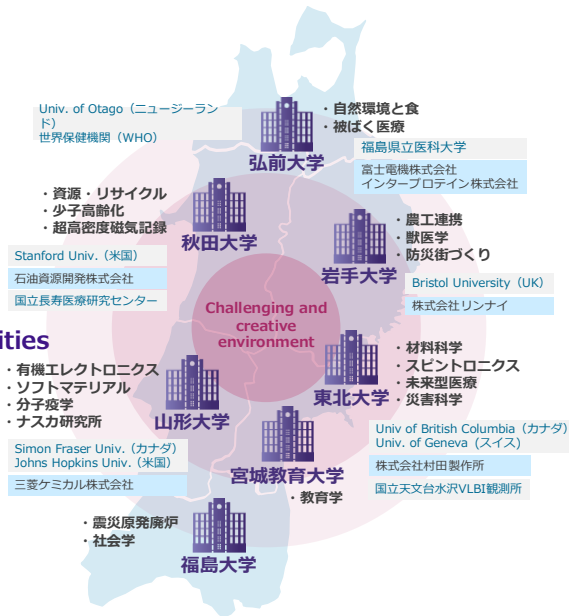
Univ. of Otago（ニュージーランド）
世界保健機関（WHO）

・自然環境と食
・被ばく医療

弘前大学

福島県立医科大学

富士電機株式会社
インタープロテイン株式会社

・資源・リサイクル
・少子高齢化
・超高密度磁気記録

秋田大学

・農工連携
・獣医学
・防災街づくり

岩手大学

Stanford Univ.（米国）

石油資源開発株式会社

国立長寿医療研究センター

Bristol University（UK）

株式会社リンナイ

Challenging and creative environment

ities

・有機エレクトロニクス
・ソフトマテリアル
・分子疫学
・ナスカ研究所

山形大学

・材料科学
・スピントロニクス
・未来型医療
・災害科学

東北大学

Simon Fraser Univ.（カナダ）
Johns Hopkins Univ.（米国）

三菱ケミカル株式会社

宮城教育大学

・教育学

Univ of British Columbia（カナダ）
Univ. of Geneva（スイス）

株式会社村田製作所

国立天文台水沢VLBI観測所

・震災原発廃炉
・社会学

福島大学